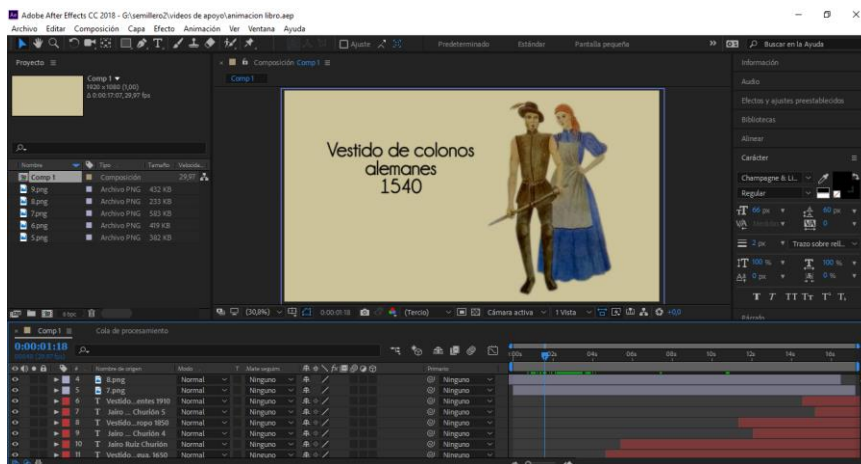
Adobe After Effects CC 2018 - G:\semillero2\videos de apoyo\animacion libro.aep

Archivo Editar Composición Capa Efecto Animación Ver Ventana Ayuda

Ajuste Predeterminado Estándar Pantalla pequeña Buscar en la Ayuda

Proyecto ≡

Comp 1 ▾
1920 x 1080 (1,00)
Δ 0:00:17:07, 29,97 fps

Composición Comp 1 ≡

Comp 1

Vestido de colonos alemanes 1540

| Nombre | Tipo | Tamaño | Velocida... |
|---|---|---|---|
| Comp 1 | Composición | | 29,97 |
| 9.png | Archivo PNG | 432 KB | |
| 8.png | Archivo PNG | 233 KB | |
| 7.png | Archivo PNG | 583 KB | |
| 6.png | Archivo PNG | 419 KB | |
| 5.png | Archivo PNG | 382 KB | |

8 bpc

(30,8%) 0:00:01:18 (Tercio) Cámara activa 1 Vista +0,0

Información
Audio
Efectos y ajustes preestablecidos
Bibliotecas
Alinear
Carácter
Champagne & Li...
Regular
80 px
80 px
0
2 px
Trazo sobre rell...
100 %
100 %
0 px
0 %
T T TT Tr T' T,
Párrafo

Comp 1 ≡ Cola de procesamiento

0:00:01:18
00048 (29,97 fps)

| # | Nombre de origen | Modo | T Mate seguim. | | Primario |
|---|---|---|---|---|---|
| 4 | 8.png | Normal | Ninguno | | Ninguno |
| 5 | 7.png | Normal | Ninguno | | Ninguno |
| 6 | T Vestido...entes 1910 | Normal | Ninguno | | Ninguno |
| 7 | T Jairo ... Churión 5 | Normal | Ninguno | | Ninguno |
| 8 | T Vestido...ropo 1850 | Normal | Ninguno | | Ninguno |
| 9 | T Jairo ... Churión 4 | Normal | Ninguno | | Ninguno |
| 10 | T Jairo Ruiz Churión | Normal | Ninguno | | Ninguno |
| 11 | T Vestido...eva. 1650 | Normal | Ninguno | | Ninguno |

:00s 02s 04s 06s 08s 10s 12s 14s 16s